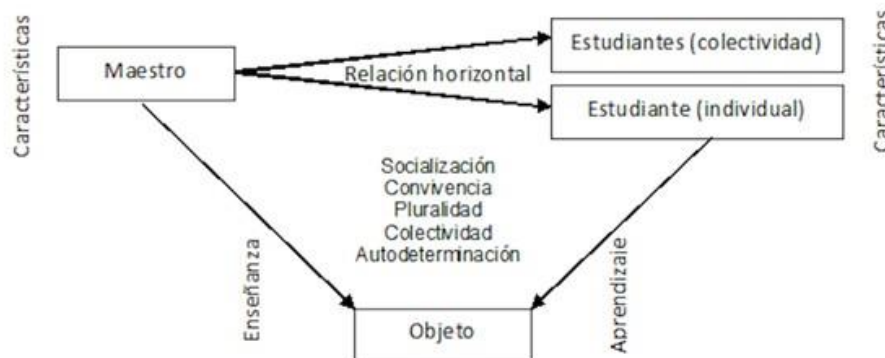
Características

Maestro

Relación horizontal

Estudiantes (colectividad)

Estudiante (individual)

Característicás

Socialización
Convivencia
Pluralidad
Colectividad
Autodeterminación

Enseñanza

Aprendizaje

Objeto